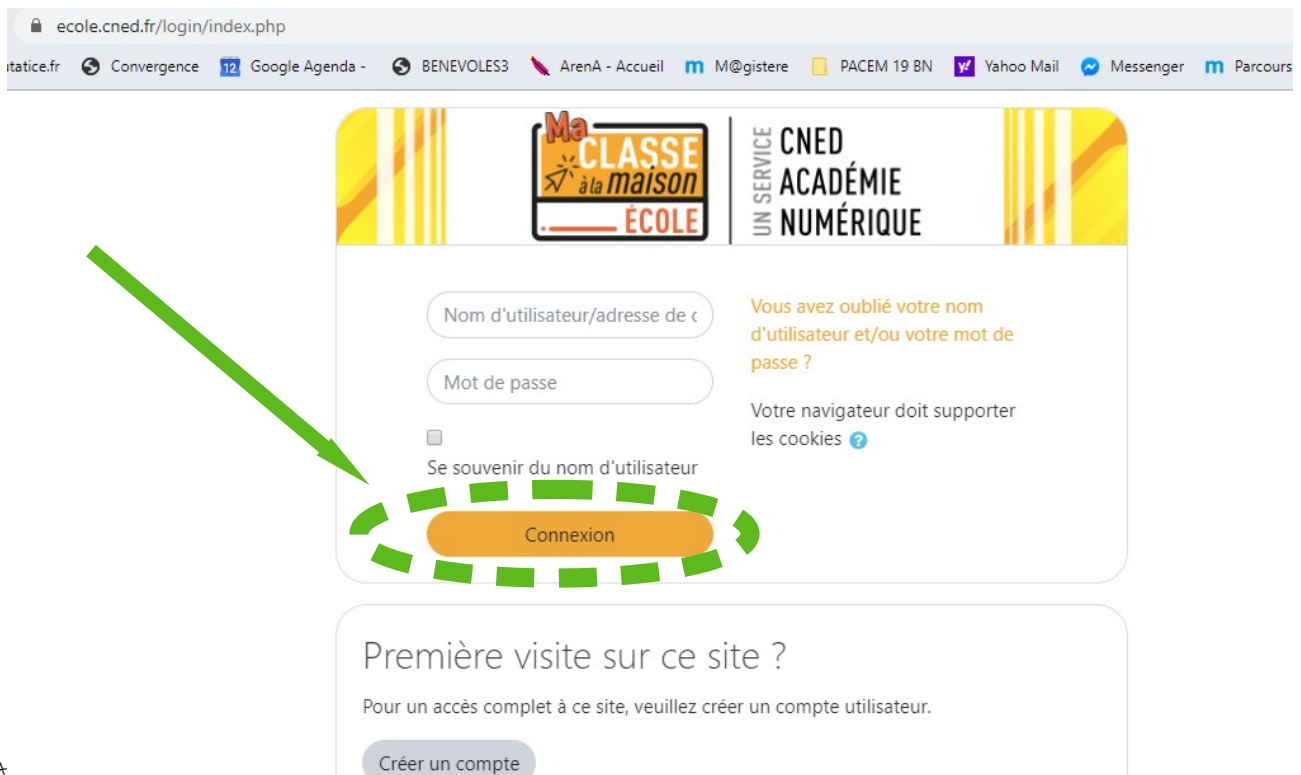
ecole.cned.fr/login/index.php

itatice.fr Convergence 12 Google Agenda - BENEVOLES3 ArenA - Accueil M@gistere PACEM 19 BN Yahoo Mail Messenger Parcours

Ma CLASSE à la maison ÉCOLE

UN SERVICE CNED ACADÉMIE NUMÉRIQUE

Nom d'utilisateur/adresse de c

Mot de passe

Se souvenir du nom d'utilisateur

Connexion

Vous avez oublié votre nom d'utilisateur et/ou votre mot de passe ?

Votre navigateur doit supporter les cookies

Première visite sur ce site ?

Pour un accès complet à ce site, veuillez créer un compte utilisateur.

Créer un compte